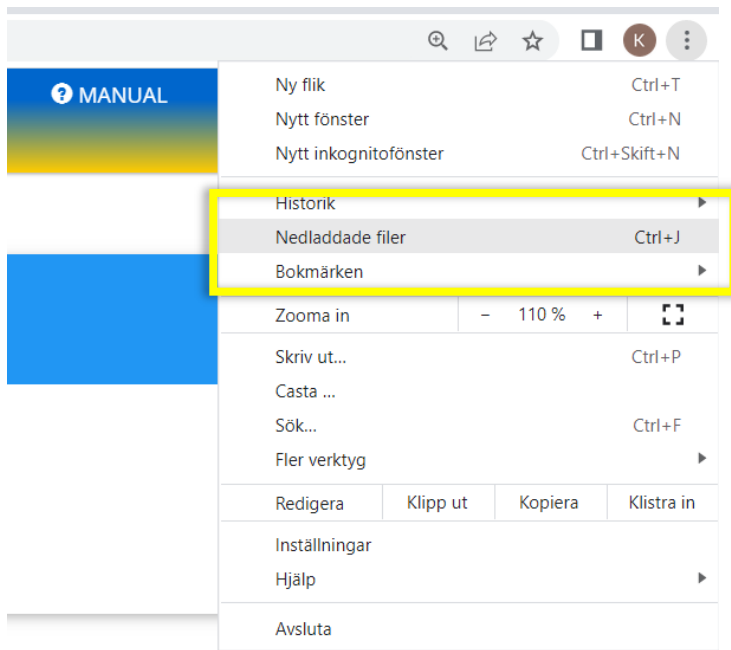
K

MANUAL

Ny flik Ctrl+T
Nytt fönster Ctrl+N
Nytt inkognitofönster Ctrl+Skift+N

Historik
Nedladdade filer Ctrl+J
Bokmärken

Zooma in − 110 % +

Skriv ut... Ctrl+P
Casta ...
Sök... Ctrl+F
Fler verktyg

| Redigera | Klipp ut | Kopiera | Klistra in |
|---|---|---|---|

Inställningar
Hjälp

Avsluta